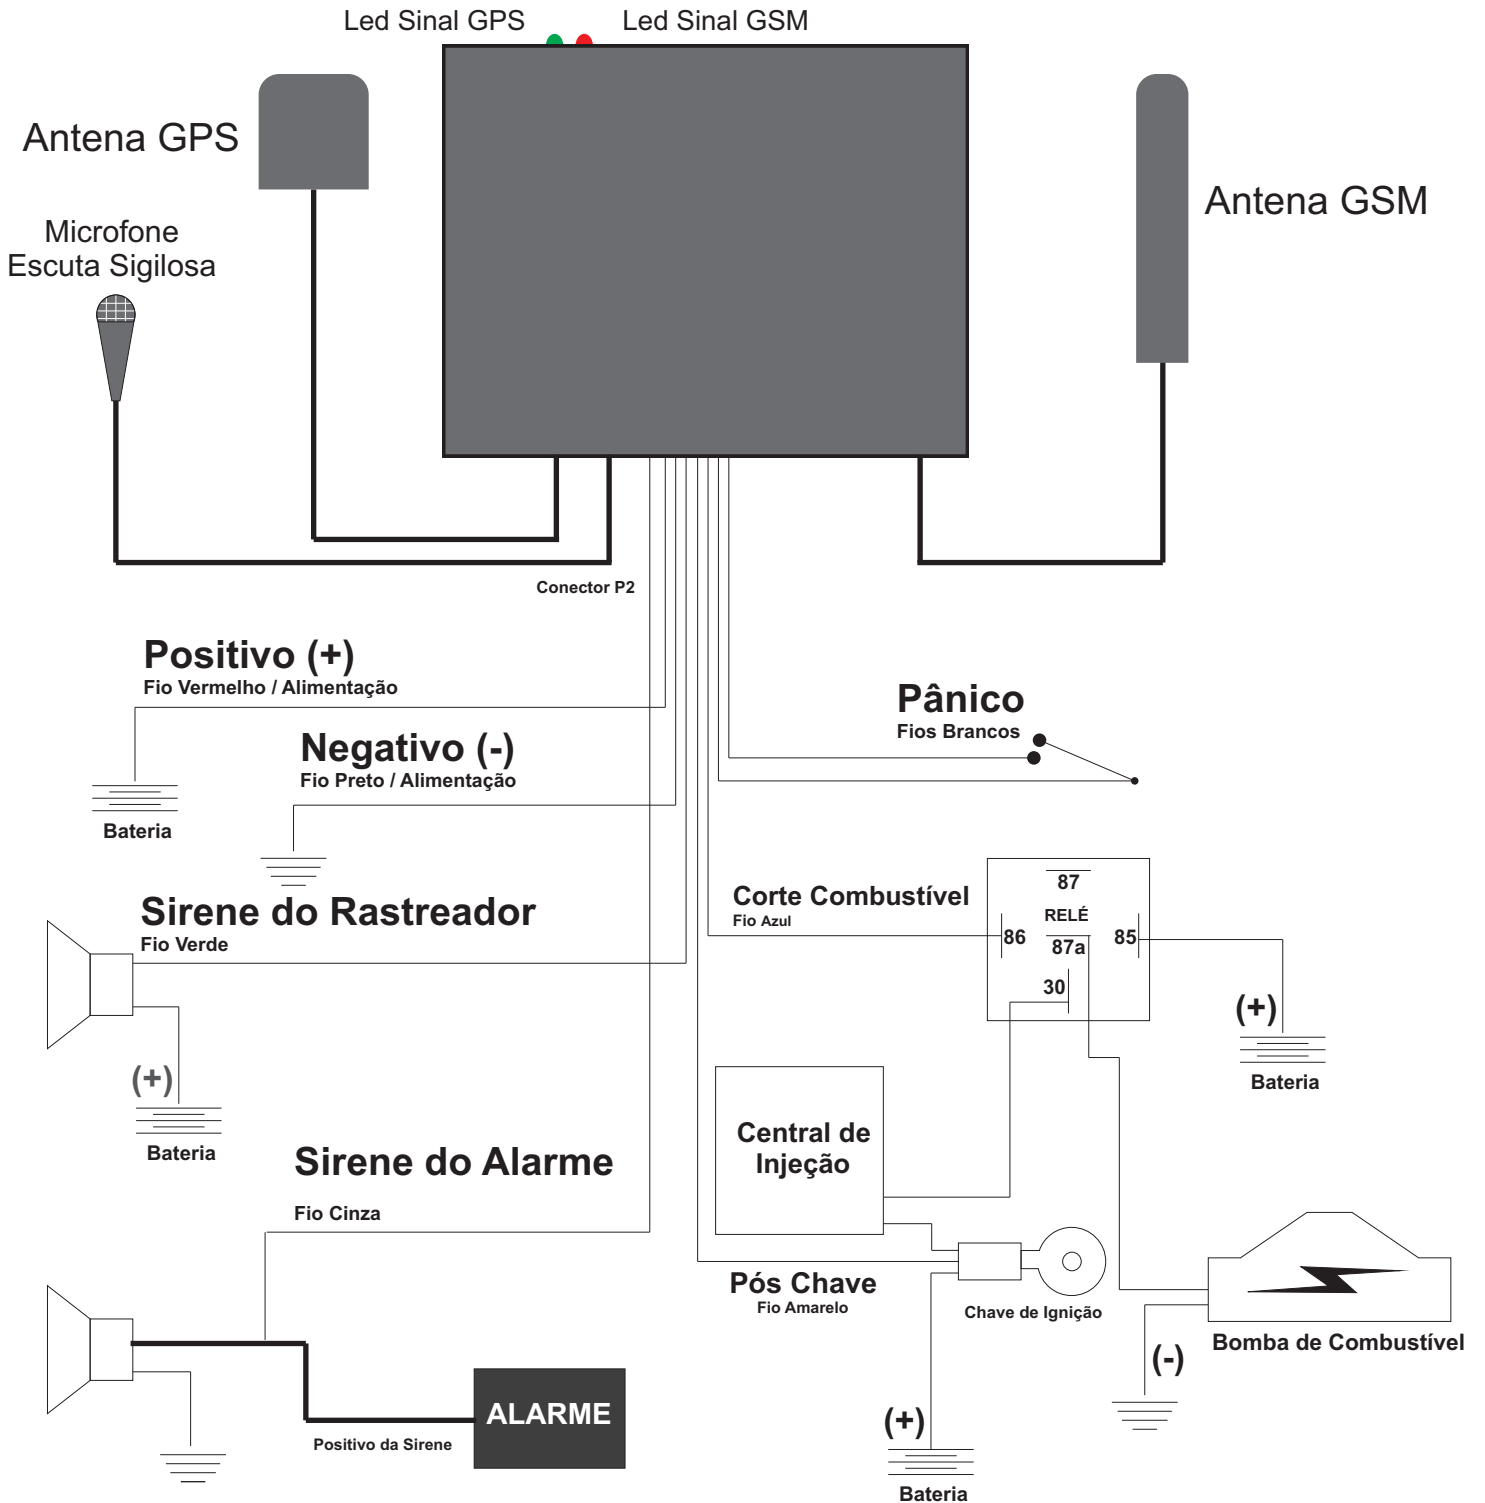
Led Sinal GPS Led Sinal GSM

Antena GPS

Antena GSM

Microfone
Escuta Sigilosa

Conector P2

Positivo (+)
Fio Vermelho / Alimentação

Bateria

Negativo (-)
Fio Preto / Alimentação

Pânico
Fios Brancos

Corte Combustível
Fio Azul

87
RELÉ
86
87a
85
30

(+)
Bateria

Sirene do Rastreador
Fio Verde

(+)
Bateria

Central de Injeção

Sirene do Alarme

Fio Cinza

Pós Chave
Fio Amarelo

Chave de Ignição

Bomba de Combustível

(-)

(+)
Bateria

ALARME

Positivo da Sirene